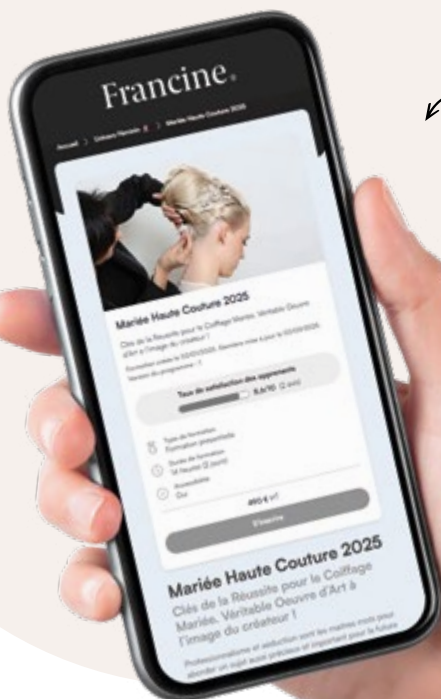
Francine.

Accueil > Coiffure Mariée > Mariée Haute Couture 2025

Mariée Haute Couture 2025

Clés de la Réussite pour le Coiffage Mariée. Véritable Oeuvre d'Art à l'image du créateur !

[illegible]

Taux de satisfaction des apprenants

9,4/10 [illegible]

Type de formation
Formation présentielle

Durée de formation
14 heures (2 jours)

Accessibilité
Oui

490 € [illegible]

S'inscrire

Mariée Haute Couture 2025

Clés de la Réussite pour le Coiffage Mariée. Véritable Oeuvre d'Art à l'image du créateur !

Professionnalisme et séduction sont les maîtres mots pour aborder un sujet aussi précieux et important pour la future